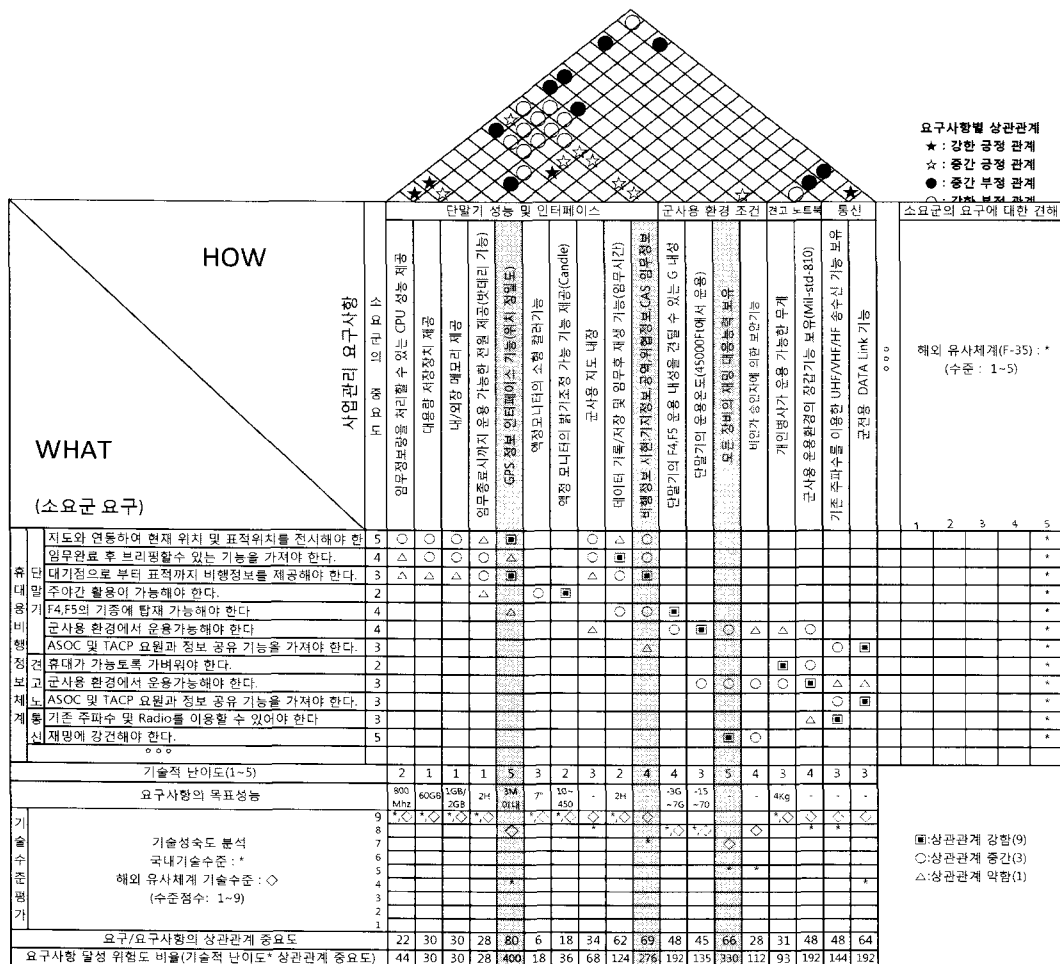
요구사항별 상관관계
★ : 강한 긍정 관계
☆ : 중간 긍정 관계
● : 중간 부정 관계
○ : 강한 부정 관계

HOW

WHAT

(소요군 요구)

사업관리 요구사항

요구사항 의 중요도

단말기 성능 및 인터페이스 | 군사용 환경 조건 | 견고 노트북 | 통신

임무정보량을 처리할 수 있는 CPU 성능 제공
대용량 저장장치 제공
내/외장 메모리 제공
임무종료시까지 운용 가능한 전원 제공(보조배터리 기능)
GPS 정보 인터페이스 기능(위치 정보 제공)
액정모니터의 소형 경량기능
액정 모니터의 밝기조정 기능 제공(Candle)
군사용 지도 내장
데이터 기록/저장 및 임무 재생 기능(임무시간)
비행정보 시현(자정보,공역,위협정보,CAS 임무정보)
단말기의 F4,F5 운용 내성을 견딜 수 있는 G 내성
단말기의 운용온도(45000FT에서 운용)
모든 장비의 재밍 대응능력 보유
비인가 승인자에 의한 보안기능
개인병사가 운용 가능한 무게
군사용 운용환경의 장갑기능 보유(Mil-std-810)
기존 주파수를 이용한 UHF/VHF/HF 송수신 기능 보유
군전용 DATA Link 기능
○○○

소요군의 요구에 대한 견해
해외 유사체계(F-35) : *
(수준 : 1~5)
1 2 3 4 5

| | | | | | | | | | | | | | | | | | | | | |
|---|---|---|---|---|---|---|---|---|---|---|---|---|---|---|---|---|---|---|---|---|
| 휴대용 비행정보 체계 | 단말기 | 지도와 연동하여 현재 위치 및 표적위치를 전시해야 한다. | 5 | ○ | ○ | ○ | △ | ■ | | | ○ | △ | ○ | | | | | | | | * |
| | | 임무완료 후 브리핑할수 있는 기능을 가져야 한다. | 4 | △ | ○ | ○ | ○ | △ | | | ○ | ■ | ○ | | | | | | | | * |
| | | 대기점으로 부터 표적까지 비행정보를 제공해야 한다. | 3 | △ | △ | △ | ○ | ■ | | | △ | ○ | ■ | | | | | | | | * |
| | | 주야간 활용이 가능해야 한다. | 2 | | | | △ | | ○ | ■ | | | | | | | | | | | * |
| | | F4,F5의 기종에 탑재 가능해야 한다 | 4 | | | | | △ | | | | ○ | ○ | ■ | | | | | | | * |
| | | 군사용 환경에서 운용가능해야 한다 | 4 | | | | | | | | △ | | | ○ | ■ | ○ | △ | △ | ○ | | * |
| | | ASOC 및 TACP 요원과 정보 공유 기능을 가져야 한다. | 3 | | | | | | | | | | △ | | | | | | | ○ ■ | * |
| | 견고 노트북 | 휴대가 가능토록 가벼워야 한다. | 2 | | | | | | | | | | | | | | | ■ | ○ | | * |
| | | 군사용 환경에서 운용가능해야 한다. | 3 | | | | | | | | | | | | ○ | ○ | ○ | ○ | ■ | △ △ | * |
| | | ASOC 및 TACP 요원과 정보 공유 기능을 가져야 한다. | 3 | | | | | | | | | | | | | | | | | ○ ■ | * |
| | 통신 | 기존 주파수 및 Radio를 이용할 수 있어야 한다 | 3 | | | | | | | | | | | | | | | | △ | ■ | * |
| | | 재밍에 강건해야 한다. | 5 | | | | | | | | | | | | | ■ | ○ | | | | * |
| | | ○○○ | | | | | | | | | | | | | | | | | | | |

| 기술적 난이도(1~5) | 2 | 1 | 1 | 1 | 5 | 3 | 2 | 3 | 2 | 4 | 4 | 3 | 5 | 4 | 3 | 4 | 3 | 3 |
|---|---|---|---|---|---|---|---|---|---|---|---|---|---|---|---|---|---|---|
| 요구사항의 목표성능 | 800 Mhz | 60GB | 1GB/2GB | 2H | 3M 이내 | 7" | 10~450 | - | 2H | - | -3G ~7G | -15 ~70 | | - | 4Kg | - | - | - |

기술수준평가
기술성숙도 분석
국내기술수준 : *
해외 유사체계 기술수준 : ◇
(수준점수: 1~9)
9 8 7 6 5 4 3 2 1

■:상관관계 강함(9)
○:상관관계 중간(3)
△:상관관계 약함(1)

| 요구/요구사항의 상관관계 중요도 | 22 | 30 | 30 | 28 | 80 | 6 | 18 | 34 | 62 | 69 | 48 | 45 | 66 | 28 | 31 | 48 | 48 | 64 |
|---|---|---|---|---|---|---|---|---|---|---|---|---|---|---|---|---|---|---|
| 요구사항 달성 위험도 비율(기술적 난이도* 상관관계 중요도) | 44 | 30 | 30 | 28 | 400 | 18 | 36 | 68 | 124 | 276 | 192 | 135 | 330 | 112 | 93 | 192 | 144 | 192 |